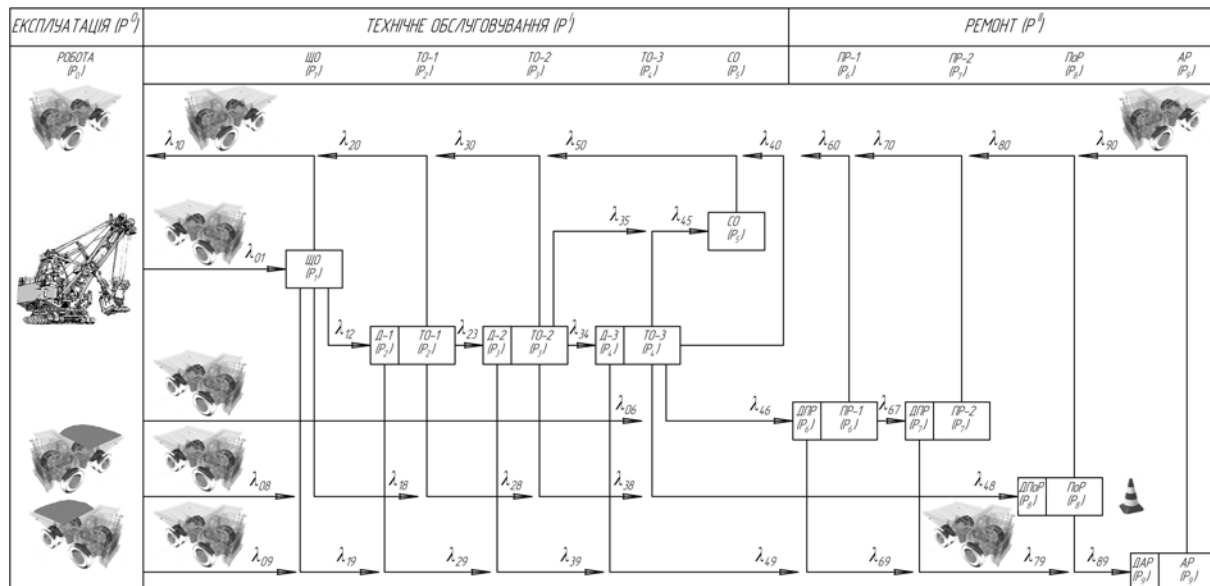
ЕКСПЛУАТАЦІЯ ($P^0$)

ТЕХНІЧНЕ ОБСЛУГОВУВАННЯ ($P^I$)

РЕМОНТ ($P^{II}$)

РОБОТА ($P_0$)

ЩО ($P_1$)

ТО-1 ($P_2$)

ТО-2 ($P_3$)

ТО-3 ($P_4$)

СО ($P_5$)

ПР-1 ($P_6$)

ПР-2 ($P_7$)

ПоР ($P_8$)

АР ($P_9$)

$\lambda_{10}$ $\lambda_{20}$ $\lambda_{30}$ $\lambda_{50}$ $\lambda_{40}$ $\lambda_{60}$ $\lambda_{70}$ $\lambda_{80}$ $\lambda_{90}$

$\lambda_{35}$ $\lambda_{45}$

СО ($P_5$)

$\lambda_{01}$

ЩО ($P_1$)

$\lambda_{12}$

Д-1 ($P_2$) ТО-1 ($P_2$)

$\lambda_{23}$

Д-2 ($P_3$) ТО-2 ($P_3$)

$\lambda_{34}$

Д-3 ($P_4$) ТО-3 ($P_4$)

$\lambda_{06}$

$\lambda_{46}$

ДПР ($P_6$) ПР-1 ($P_6$)

$\lambda_{67}$

ДПР ($P_7$) ПР-2 ($P_7$)

$\lambda_{08}$ $\lambda_{18}$ $\lambda_{28}$ $\lambda_{38}$ $\lambda_{48}$

ДПоР ($P_8$) ПоР ($P_8$)

$\lambda_{09}$ $\lambda_{19}$ $\lambda_{29}$ $\lambda_{39}$ $\lambda_{49}$ $\lambda_{69}$ $\lambda_{79}$ $\lambda_{89}$

ДАР ($P_9$) АР ($P_9$)